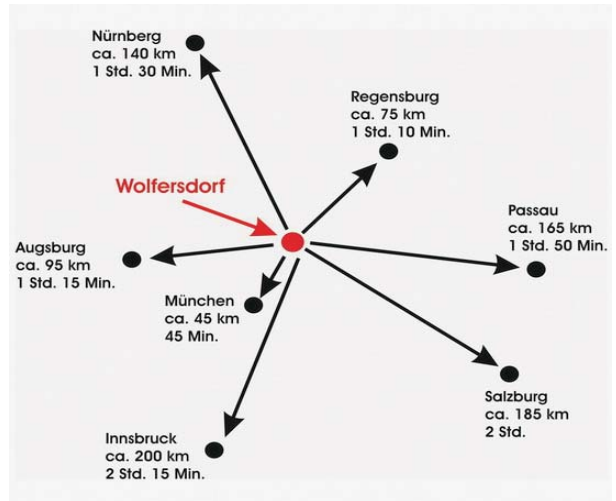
Nürnberg
ca. 140 km
1 Std. 30 Min.

Regensburg
ca. 75 km
1 Std. 10 Min.

Wolfersdorf

Passau
ca. 165 km
1 Std. 50 Min.

Augsburg
ca. 95 km
1 Std. 15 Min.

München
ca. 45 km
45 Min.

Salzburg
ca. 185 km
2 Std.

Innsbruck
ca. 200 km
2 Std. 15 Min.